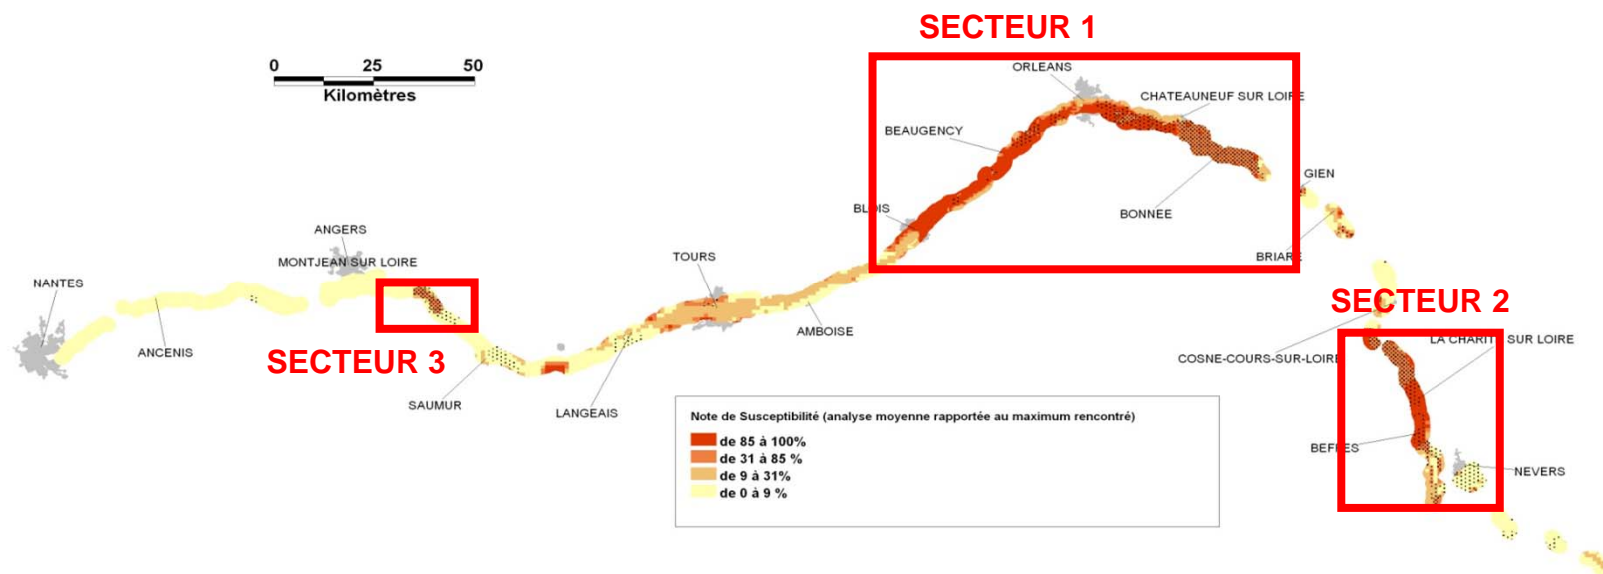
SECTEUR 1

0 25 50
Kilomètres

ORLEANS
CHATEAUNEUF SUR LOIRE
BEAUGENCY
GIEN
BLOIS
BONNEE
BRIARE

ANGERS
MONTJEAN SUR LOIRE
TOURS
NANTES
ANCENIS
AMBOISE
SECTEUR 3
SAUMUR
LANGEAIS

SECTEUR 2
LA CHARITE SUR LOIRE
COSNE-COURS-SUR-LOIRE
BEFFES
NEVERS

Note de Susceptibilité (analyse moyenne rapportée au maximum rencontré)
de 85 à 100%
de 31 à 85 %
de 9 à 31%
de 0 à 9 %